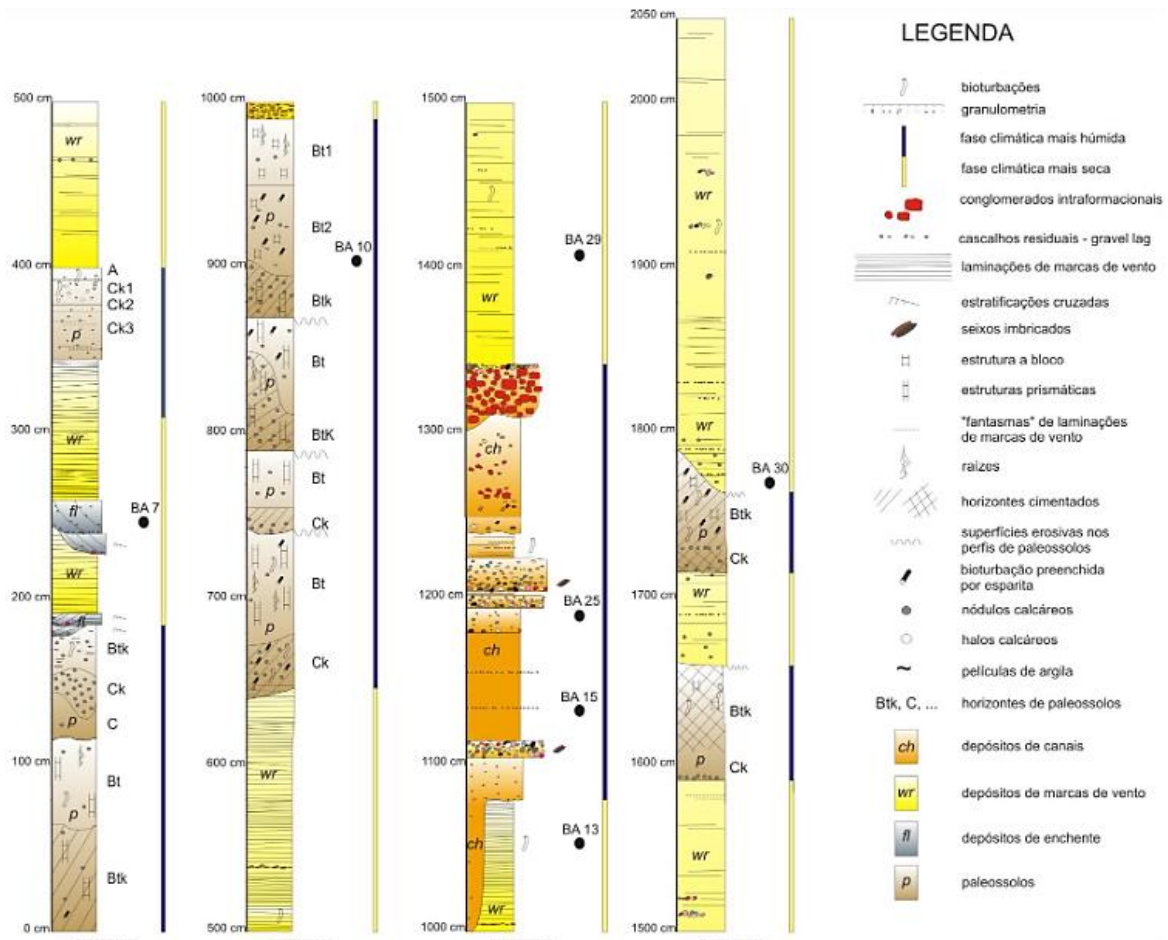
500 cm
wr
400 cm
A
Ck1
Ck2
Ck3
p
300 cm
wr
fl
BA 7
wr
200 cm
fl
Btk
Ck
p
C
100 cm
Bt
p
Btk
0 cm

1000 cm
Bt1
Bt2
p
BA 10
900 cm
Btk
Bt
p
800 cm
BtK
Bt
p
Ck
Bt
700 cm
p
Ck
600 cm
wr
500 cm

1500 cm
BA 29
1400 cm
wr
1300 cm
ch
1200 cm
BA 25
ch
BA 15
1100 cm
BA 13
ch
wr
1000 cm

2050 cm
2000 cm
wr
1900 cm
wr
1800 cm
BA 30
Btk
p
Ck
1700 cm
wr
Btk
1600 cm
p
Ck
wr
1500 cm

LEGENDA
bioturbações
granulometria
fase climática mais húmida
fase climática mais seca
conglomerados intraformacionais
cascalhos residuais - gravel lag
laminações de marcas de vento
estratificações cruzadas
seixos imbricados
estrutura a bloco
estruturas prismáticas
"fantasmas" de laminações de marcas de vento
raízes
horizontes cimentados
superfícies erosivas nos perfis de paleossolos
bioturbação preenchida por esparita
nódulos calcáreos
halos calcáreos
películas de argila
Btk, C, ... horizontes de paleossolos
ch depósitos de canais
wr depósitos de marcas de vento
fl depósitos de enchente
p paleossolos